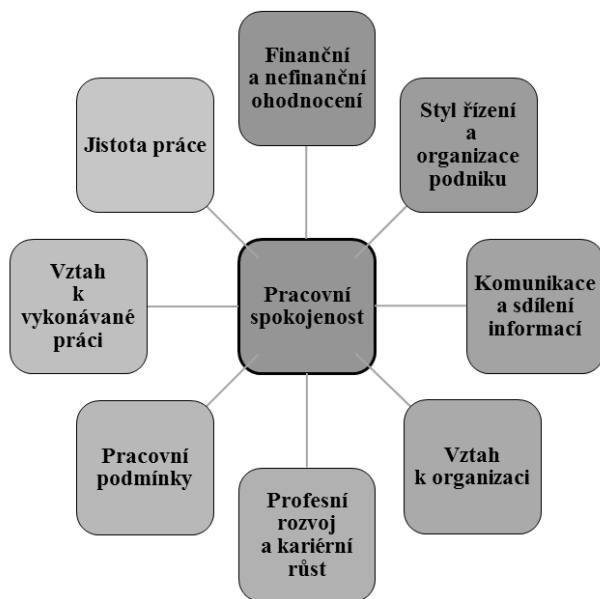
Finanční a nefinanční ohodnocení

Styl řízení a organizace podniku

Komunikace a sdílení informací

Vztah k organizaci

Profesní rozvoj a kariérní růst

Pracovní podmínky

Vztah k vykonávané práci

Jistota práce

Pracovní spokojenost